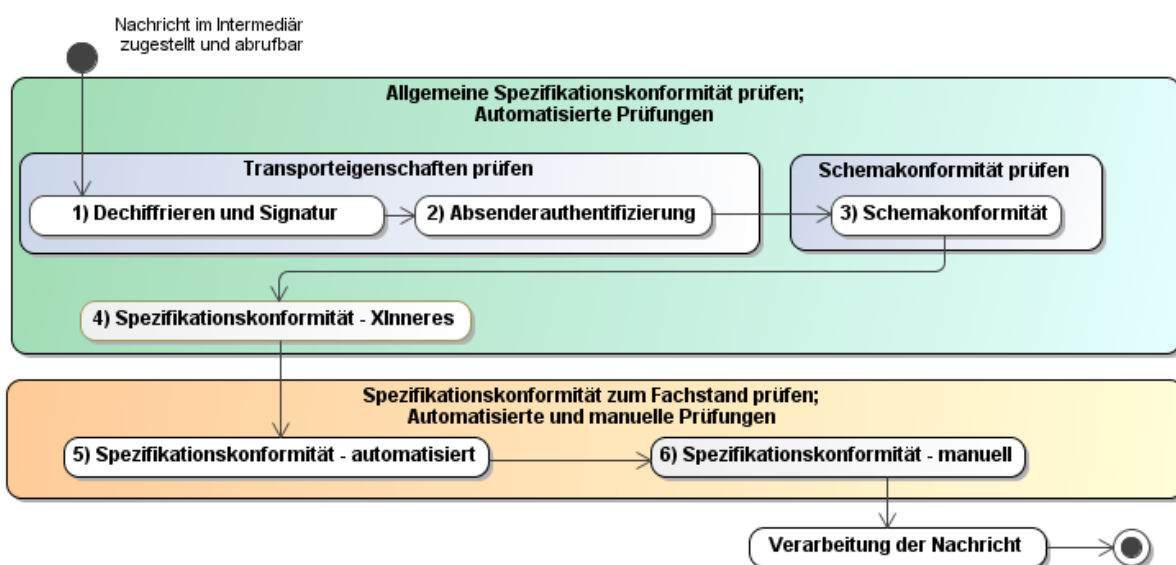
Nachricht im Intermediär zugestellt und abrufbar

Allgemeine Spezifikationskonformität prüfen;
Automatisierte Prüfungen

Transporteigenschaften prüfen

1) Dechiffrieren und Signatur

2) Absenderauthentifizierung

Schemakonformität prüfen

3) Schemakonformität

4) Spezifikationskonformität - XInneres

Spezifikationskonformität zum Fachstand prüfen;
Automatisierte und manuelle Prüfungen

5) Spezifikationskonformität - automatisiert

6) Spezifikationskonformität - manuell

Verarbeitung der Nachricht